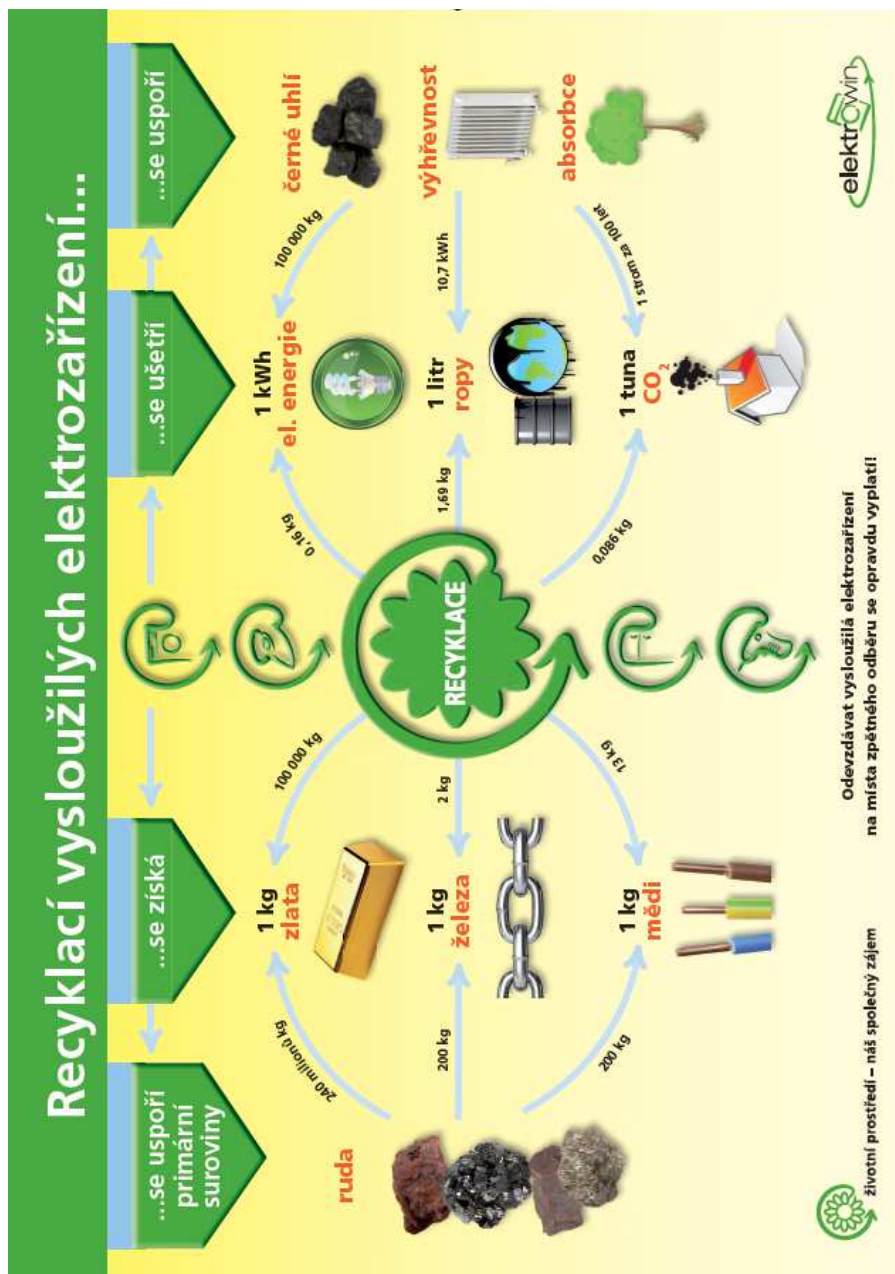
Recyklací vysloužilých elektrozařízení...

...se uspoří primární suroviny

...se získá

...se ušetří

...se uspoří

ruda

240 milionů kg

1 kg zlata

100 000 kg

200 kg

1 kg železa

2 kg

200 kg

1 kg mědi

13 kg

RECYKLACE

0,16 kg

1 kWh el. energie

1,69 kg

1 litr ropy

0,086 kg

1 tuna $CO_2$

100 000 kg

černé uhlí

10,7 kWh

výhřevnost

1 strom za 100 let

absorbce

elektrowin

Odevzdávat vysloužilá elektrozařízení na místa zpětného odběru se opravdu vyplatí!

Životní prostředí – náš společný zájem